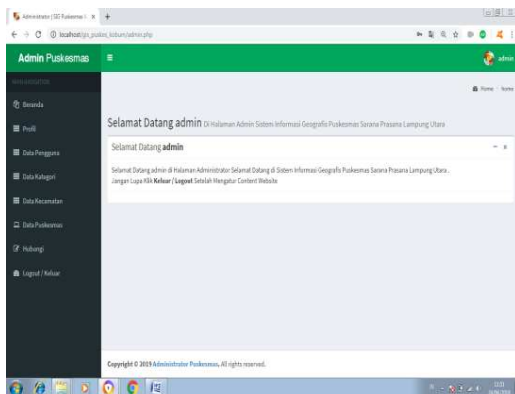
Administrator | SIG Puskesmas | ×
localhost/gis_puskes_lokuns/admin.php

Admin Puskesmas
admin

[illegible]
Beranda
Profil
Data Pengguna
Data Kategori
Data Kecamatan
Data Puskesmas
Hubungi
Logout / Keluar

Home > Home

Selamat Datang admin Di Halaman Admin Sistem Informasi Geografis Puskesmas Sarana Prasana Lampung Utara

Selamat Datang admin

Selamat Datang admin di Halaman Administrator Selamat Datang di Sistem Informasi Geografis Puskesmas Sarana Prasana Lampung Utara .
Jangan Lupa Klik **Keluar / Logout** Setelah Mengatur Content Website

Copyright © 2019 Administrator Puskesmas. All rights reserved.

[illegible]